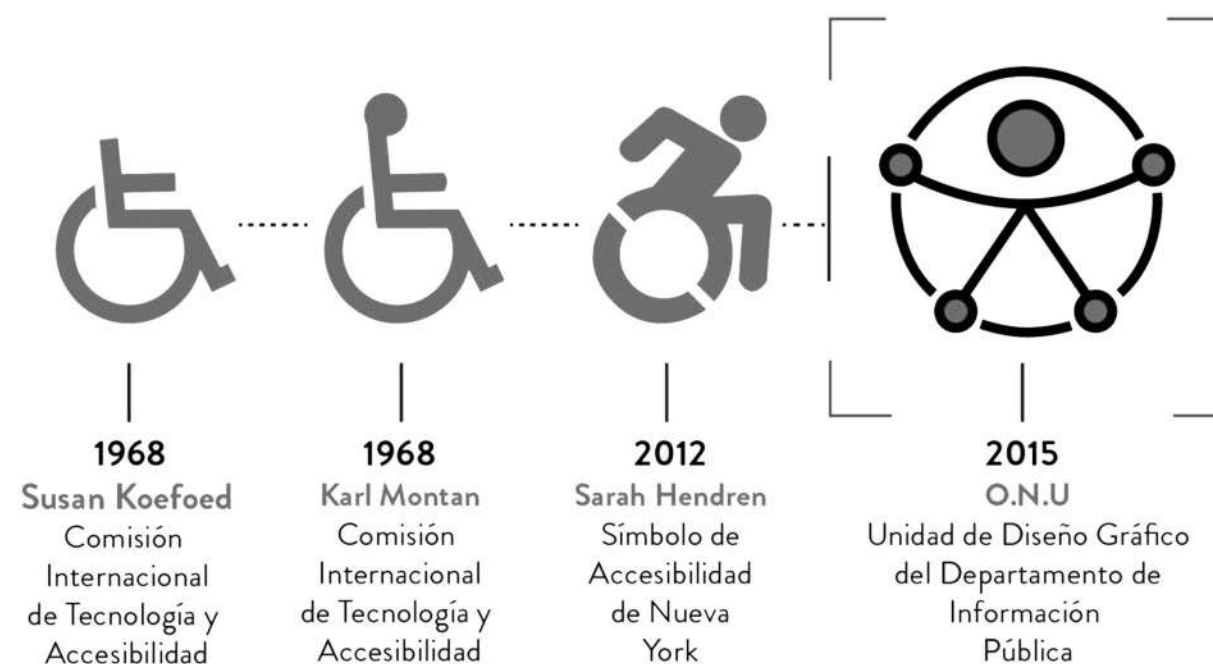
1968
Susan Koefoed
Comisión Internacional de Tecnología y Accesibilidad

1968
Karl Montan
Comisión Internacional de Tecnología y Accesibilidad

2012
Sarah Hendren
Símbolo de Accesibilidad de Nueva York

2015
O.N.U
Unidad de Diseño Gráfico del Departamento de Información Pública